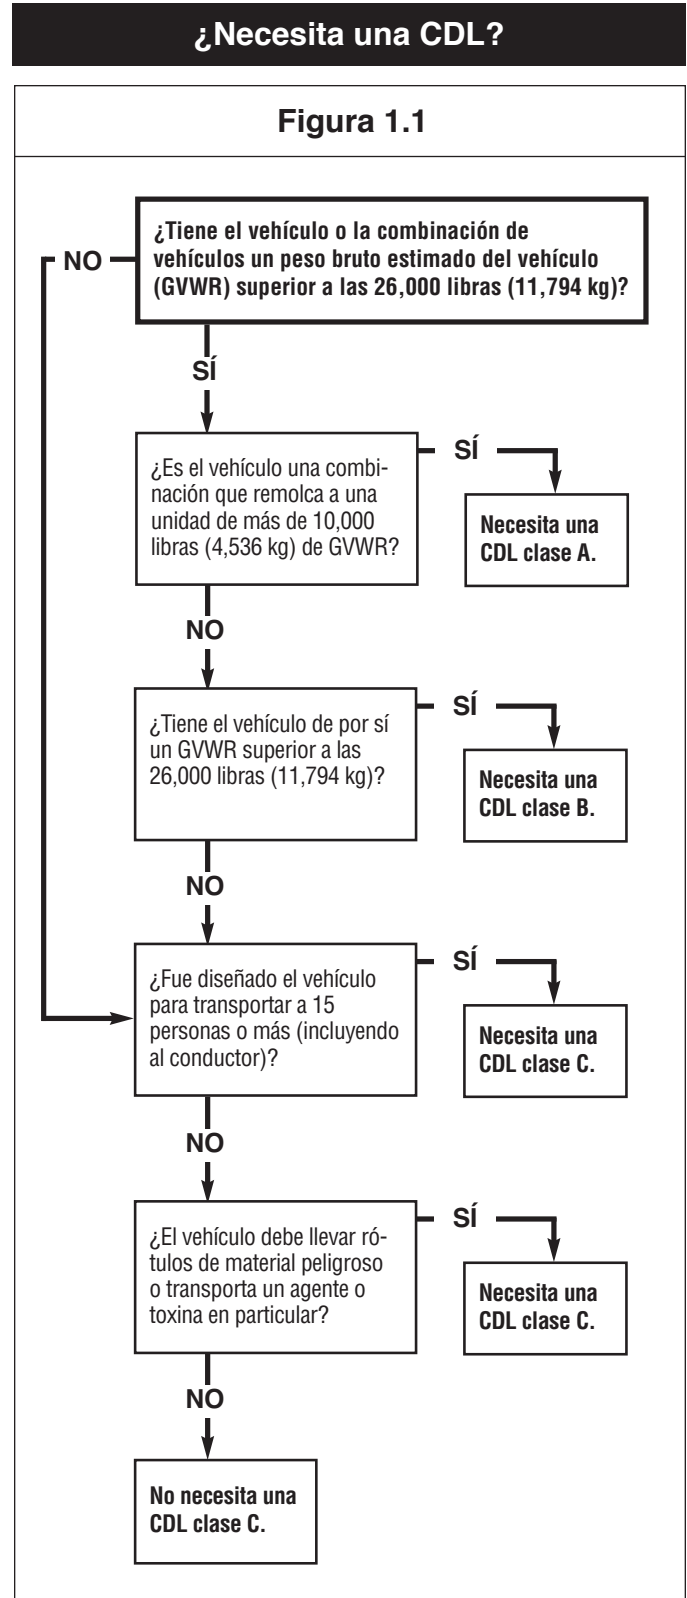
¿Necesita una CDL?

Figura 1.1

NO

¿Tiene el vehículo o la combinación de vehículos un peso bruto estimado del vehículo (GVWR) superior a las 26,000 libras (11,794 kg)?

SÍ

¿Es el vehículo una combinación que remolca a una unidad de más de 10,000 libras (4,536 kg) de GVWR?

SÍ

Necesita una CDL clase A.

NO

¿Tiene el vehículo de por sí un GVWR superior a las 26,000 libras (11,794 kg)?

SÍ

Necesita una CDL clase B.

NO

¿Fue diseñado el vehículo para transportar a 15 personas o más (incluyendo al conductor)?

SÍ

Necesita una CDL clase C.

NO

¿El vehículo debe llevar rótulos de material peligroso o transporta un agente o toxina en particular?

SÍ

Necesita una CDL clase C.

NO

No necesita una CDL clase C.